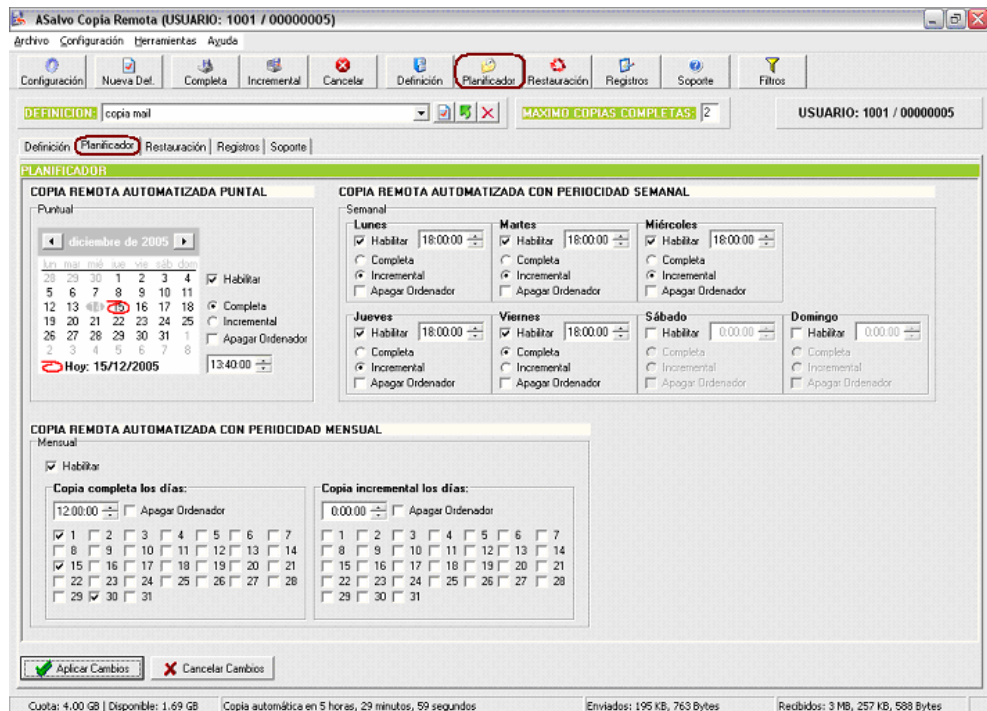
ASalvo Copia Remota (USUARIO: 1001 / 00000005)

Archivo Configuración Herramientas Ayuda

Configuración | Nueva Def. | Completa | Incremental | Cancelar | Definición | Planificador | Restauración | Registros | Soporte | Filtros

DEFINICION: copia mail

MAXIMO COPIAS COMPLETAS: 2

USUARIO: 1001 / 00000005

Definición | Planificador | Restauración | Registros | Soporte

PLANIFICADOR

COPIA REMOTA AUTOMATIZADA PUNTAL

Puntual

diciembre de 2005

| lun | mar | mié | jue | vie | sáb | dom |
|---|---|---|---|---|---|---|
| 28 | 29 | 30 | 1 | 2 | 3 | 4 |
| 5 | 6 | 7 | 8 | 9 | 10 | 11 |
| 12 | 13 | 14 | 15 | 16 | 17 | 18 |
| 19 | 20 | 21 | 22 | 23 | 24 | 25 |
| 26 | 27 | 28 | 29 | 30 | 31 | 1 |
| 2 | 3 | 4 | 5 | 6 | 7 | 8 |

Hoy: 15/12/2005

Habilitar
Completa
Incremental
Apagar Ordenador
13:40:00

COPIA REMOTA AUTOMATIZADA CON PERIODICIDAD SEMANAL

Semanal

Lunes
Habilitar 18:00:00
Completa
Incremental
Apagar Ordenador

Martes
Habilitar 18:00:00
Completa
Incremental
Apagar Ordenador

Miércoles
Habilitar 18:00:00
Completa
Incremental
Apagar Ordenador

Jueves
Habilitar 18:00:00
Completa
Incremental
Apagar Ordenador

Viernes
Habilitar 18:00:00
Completa
Incremental
Apagar Ordenador

Sábado
Habilitar 0:00:00
Completa
Incremental
Apagar Ordenador

Domingo
Habilitar 0:00:00
Completa
Incremental
Apagar Ordenador

COPIA REMOTA AUTOMATIZADA CON PERIODICIDAD MENSUAL

Mensual

Habilitar

Copia completa los días:
12:00:00 Apagar Ordenador
1 2 3 4 5 6 7
8 9 10 11 12 13 14
15 16 17 18 19 20 21
22 23 24 25 26 27 28
29 30 31

Copia incremental los días:
0:00:00 Apagar Ordenador
1 2 3 4 5 6 7
8 9 10 11 12 13 14
15 16 17 18 19 20 21
22 23 24 25 26 27 28
29 30 31

Aplicar Cambios
Cancelar Cambios

Cuota: 4.00 GB | Disponible: 1.69 GB | Copia automática en 5 horas, 29 minutos, 59 segundos | Enviados: 195 KB, 763 Bytes | Recibidos: 3 MB, 257 KB, 588 Bytes